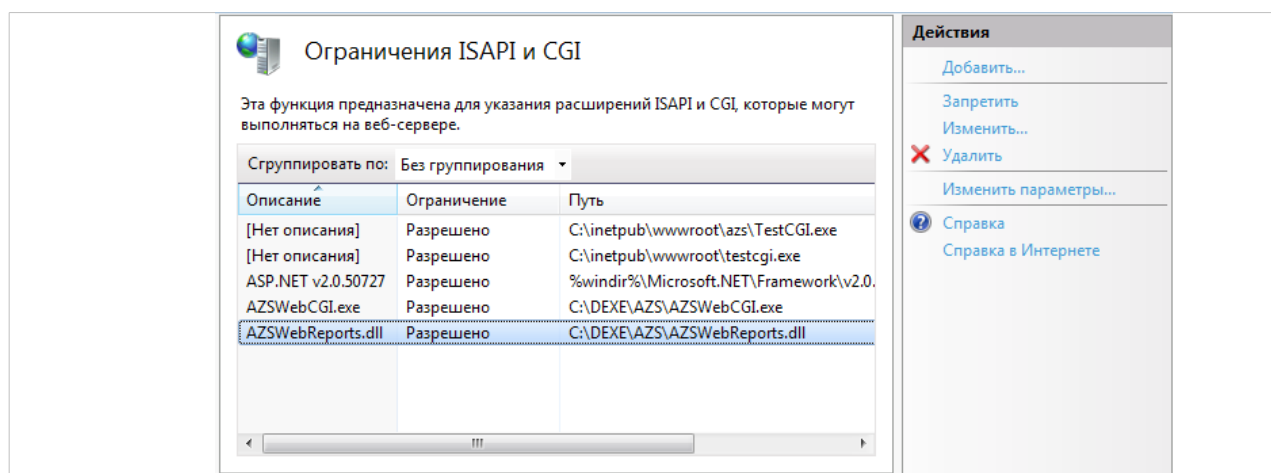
Ограничения ISAPI и CGI

Эта функция предназначена для указания расширений ISAPI и CGI, которые могут выполняться на веб-сервере.

Сгруппировать по: Без группирования

| Описание | Ограничение | Путь |
|---|---|---|
| [Нет описания] | Разрешено | C:\inetpub\wwwroot\azs\TestCGI.exe |
| [Нет описания] | Разрешено | C:\inetpub\wwwroot\testcgi.exe |
| ASP.NET v2.0.50727 | Разрешено | %windir%\Microsoft.NET\Framework\v2.0. |
| AZSWebCGI.exe | Разрешено | C:\DEXE\AZS\AZSWebCGI.exe |
| AZSWebReports.dll | Разрешено | C:\DEXE\AZS\AZSWebReports.dll |

Действия
Добавить...
Запретить
Изменить...
Удалить
Изменить параметры...
Справка
Справка в Интернете